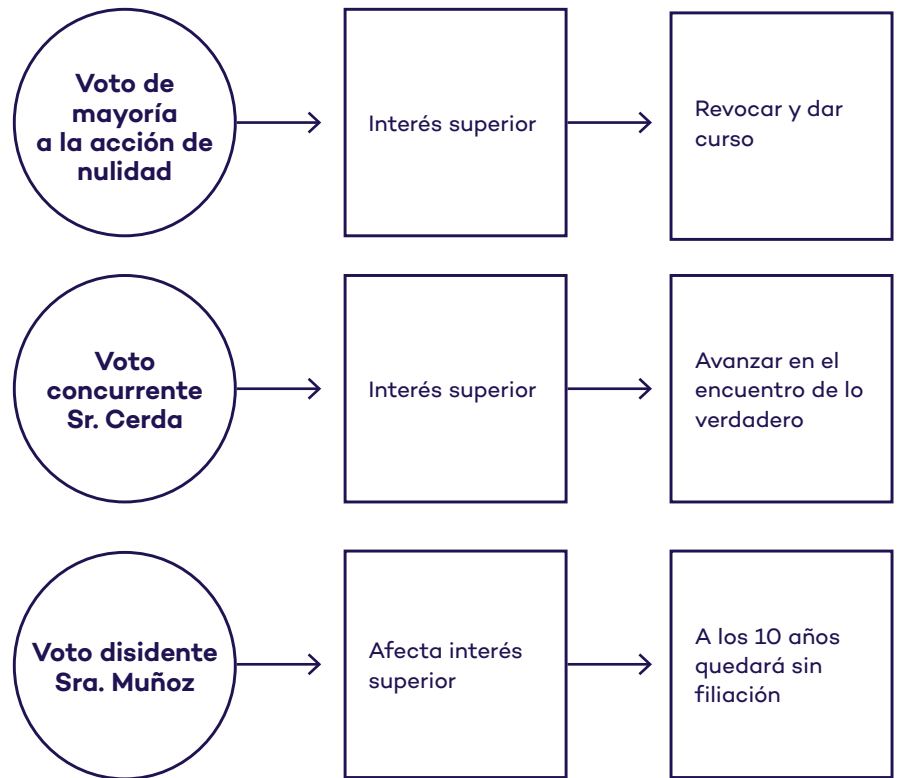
Voto de mayoría a la acción de nulidad

Interés superior

Revocar y dar curso

Voto concurrente Sr. Cerda

Interés superior

Avanzar en el encuentro de lo verdadero

Voto disidente Sra. Muñoz

Afecta interés superior

A los 10 años quedará sin filiación